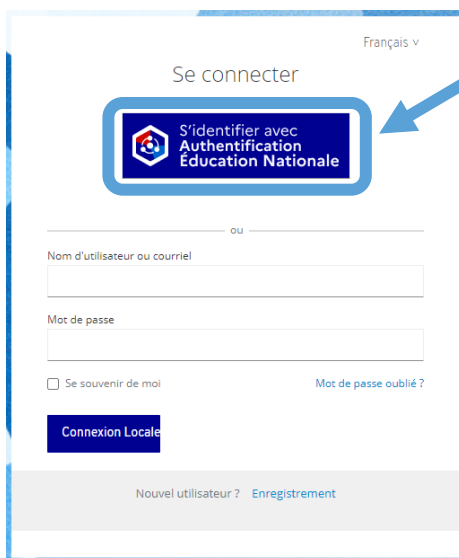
Français ∨

Se connecter

S'identifier avec
Authentification
Éducation Nationale

ou

Nom d'utilisateur ou courriel

Mot de passe

Se souvenir de moi

Mot de passe oublié ?

Connexion Locale

Nouvel utilisateur ? Enregistrement